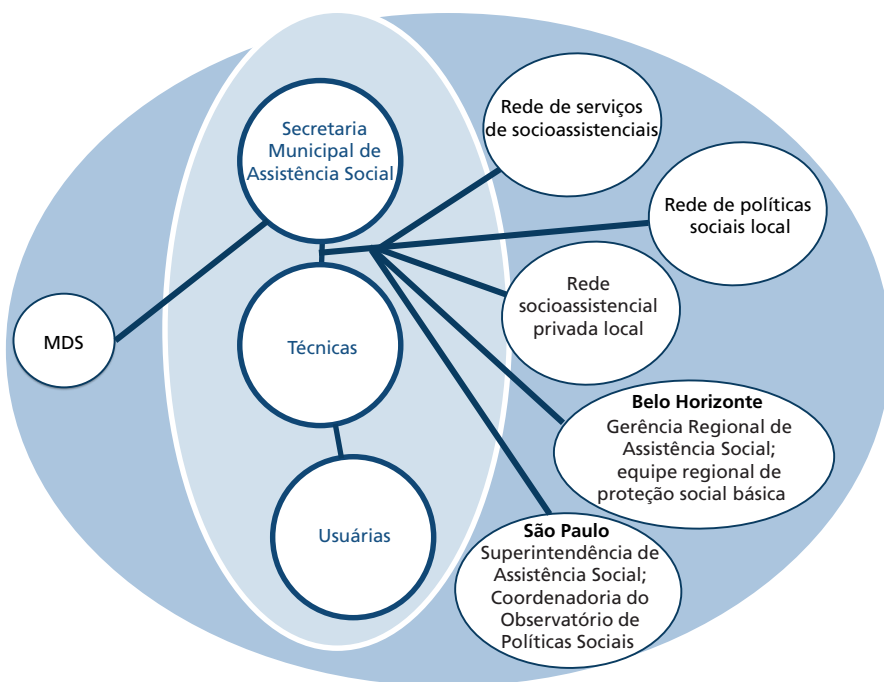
Secretaria Municipal de Assistência Social

Rede de serviços de socioassistenciais

Rede de políticas sociais local

Rede socioassistencial privada local

MDS

Técnicas

Belo Horizonte
Gerência Regional de Assistência Social; equipe regional de proteção social básica

Usuárias

São Paulo
Superintendência de Assistência Social; Coordenadoria do Observatório de Políticas Sociais